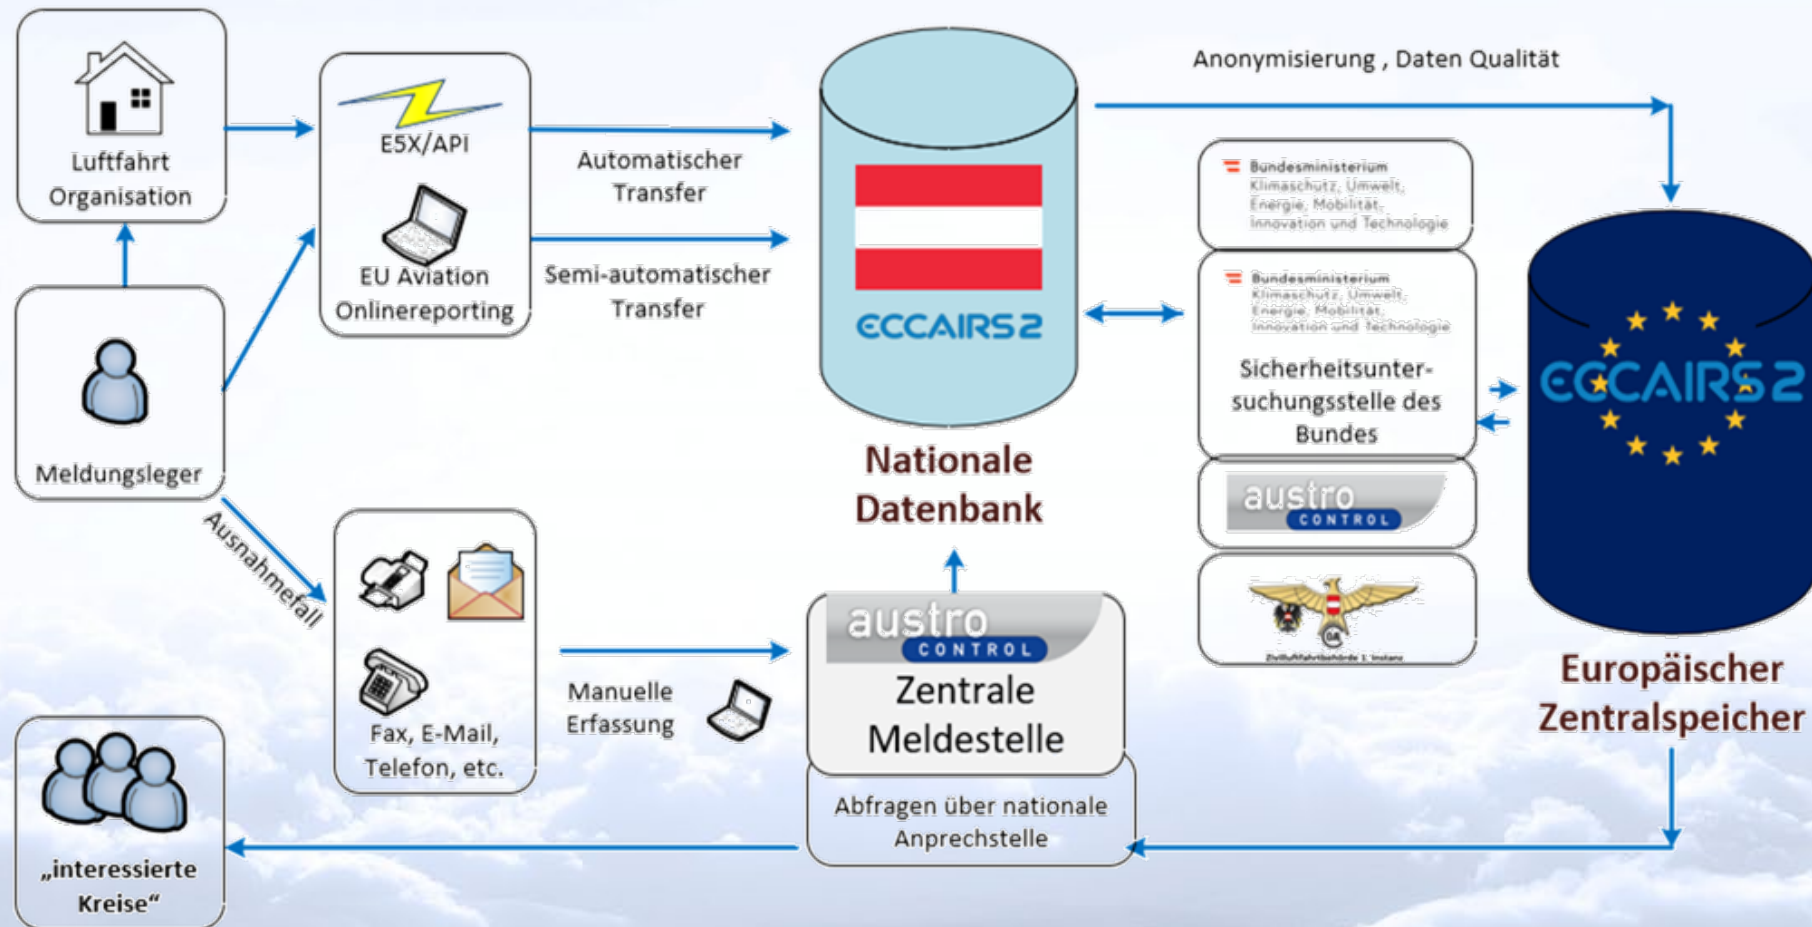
Luftfahrt Organisation

E5X/API

EU Aviation Onlinereporting

Automatischer Transfer

Semi-automatischer Transfer

ECCAIRS 2

Nationale Datenbank

Anonymisierung , Daten Qualität

Bundesministerium Klimaschutz, Umwelt, Energie, Mobilität, Innovation und Technologie

Bundesministerium Klimaschutz, Umwelt, Energie, Mobilität, Innovation und Technologie

Sicherheitsuntersuchungsstelle des Bundes

austro CONTROL

Zivilluftfahrtbehörde 1. Instanz

ECCAIRS 2

Europäischer Zentralspeicher

Meldungsleger

Ausnahmefall

Fax, E-Mail, Telefon, etc.

Manuelle Erfassung

austro CONTROL

Zentrale Meldestelle

Abfragen über nationale Anprechstelle

„interessierte Kreise“